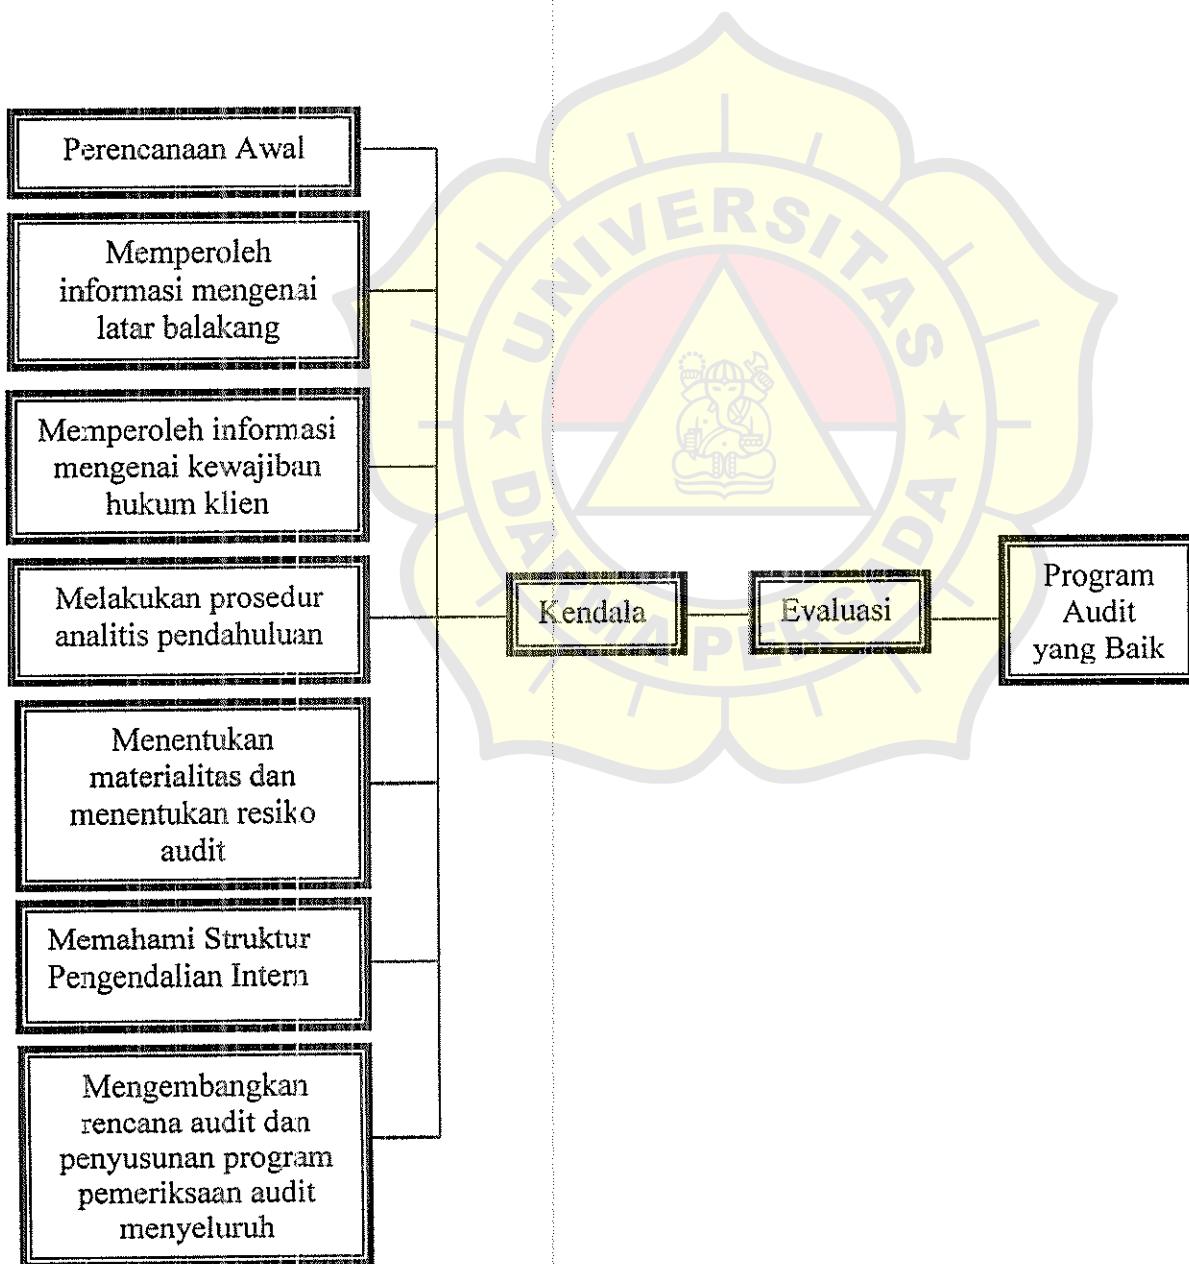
Perencanaan Awal

Memperoleh informasi mengenai latar balakang

Memperoleh informasi mengenai kewajiban hukum klien

Melakukan prosedur analitis pendahuluan

Menentukan materialitas dan menentukan resiko audit

Memahami Struktur Pengendalian Intern

Mengembangkan rencana audit dan penyusunan program pemeriksaan audit menyeluruh

Kendala

Evaluasi

Program Audit yang Baik

UNIVERSITAS DARMA PERSADA